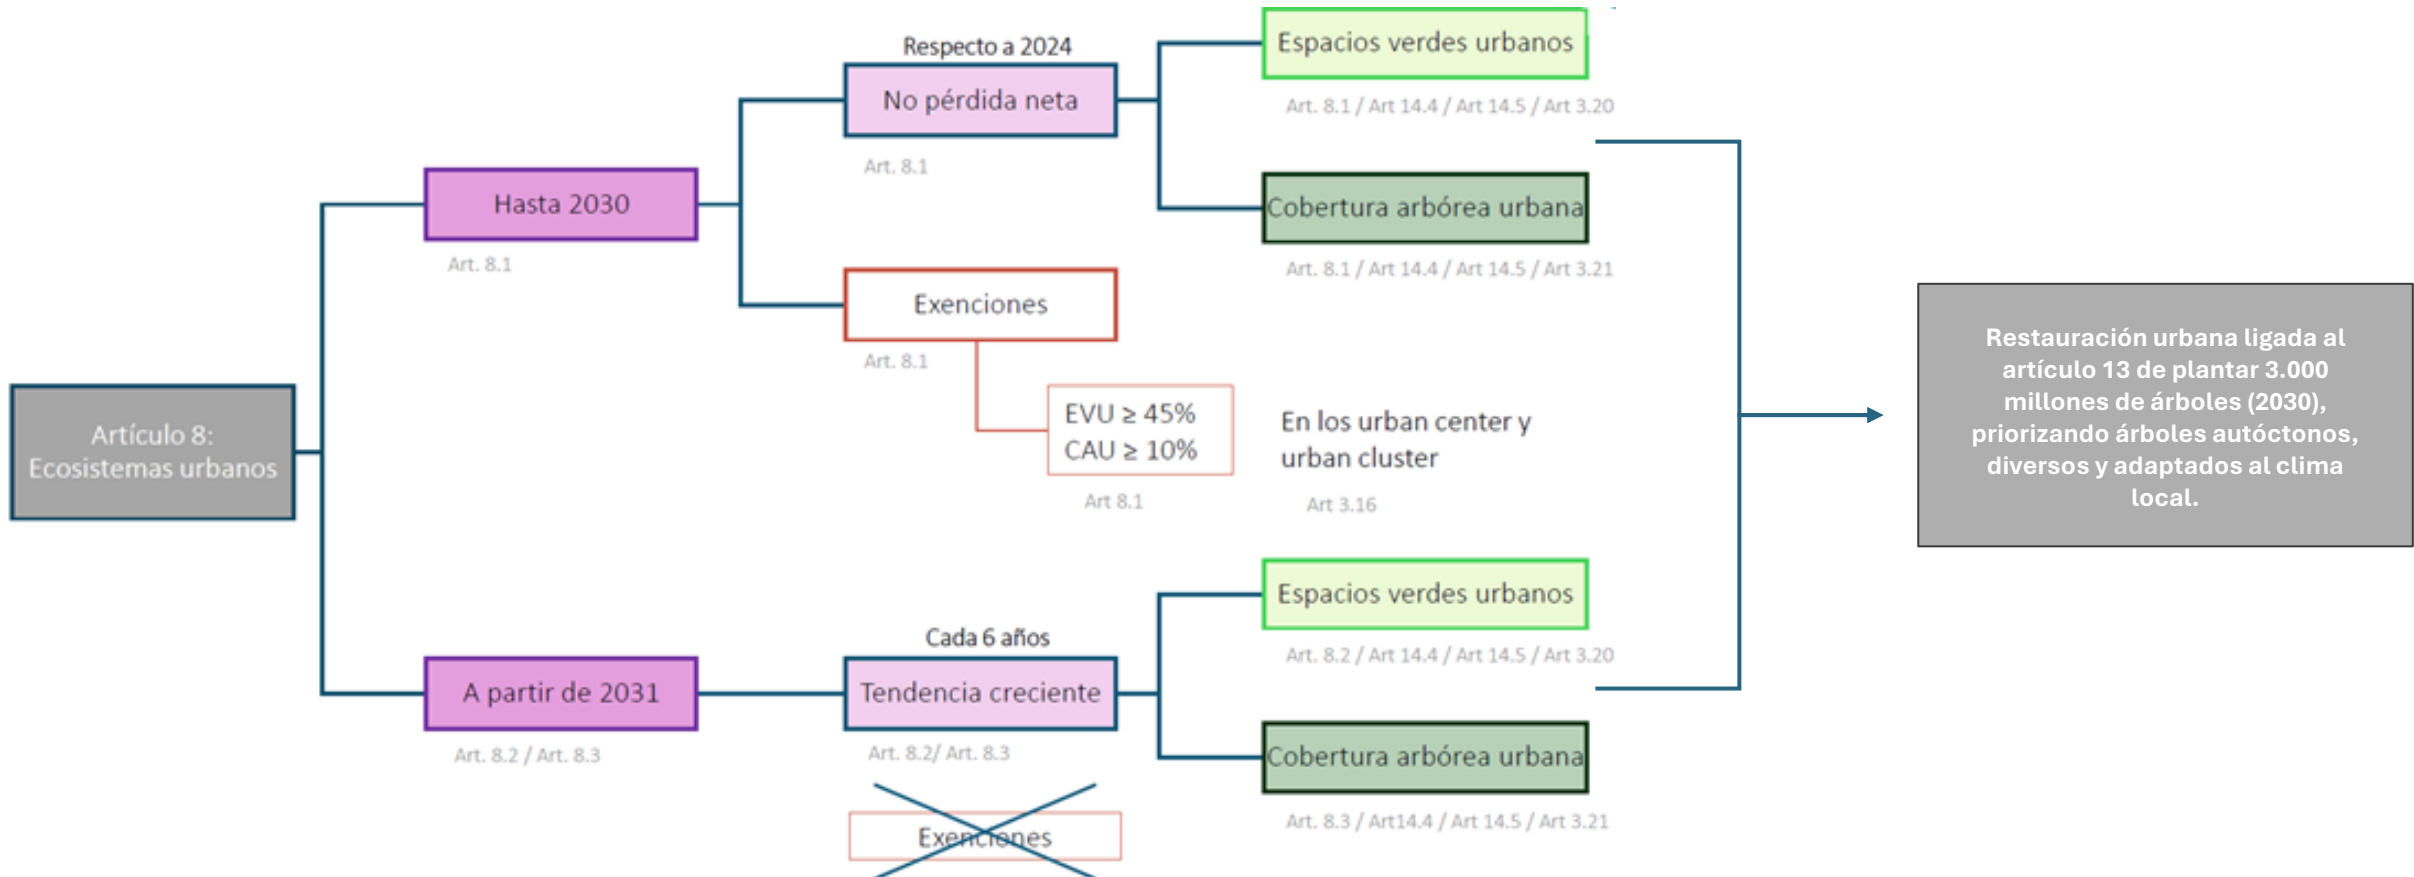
Artículo 8:
Ecosistemas urbanos

Hasta 2030
Art. 8.1

Respecto a 2024
No pérdida neta
Art. 8.1

Espacios verdes urbanos
Art. 8.1 / Art 14.4 / Art 14.5 / Art 3.20

Cobertura arbórea urbana
Art. 8.1 / Art 14.4 / Art 14.5 / Art 3.21

Exenciones
Art. 8.1

EVU ≥ 45%
CAU ≥ 10%
Art 8.1

En los urban center y urban cluster
Art 3.16

A partir de 2031
Art. 8.2 / Art. 8.3

Cada 6 años
Tendencia creciente
Art. 8.2/ Art. 8.3

Espacios verdes urbanos
Art. 8.2 / Art 14.4 / Art 14.5 / Art 3.20

Cobertura arbórea urbana
Art. 8.3 / Art14.4 / Art 14.5 / Art 3.21

Exenciones

Restauración urbana ligada al artículo 13 de plantar 3.000 millones de árboles (2030), priorizando árboles autóctonos, diversos y adaptados al clima local.